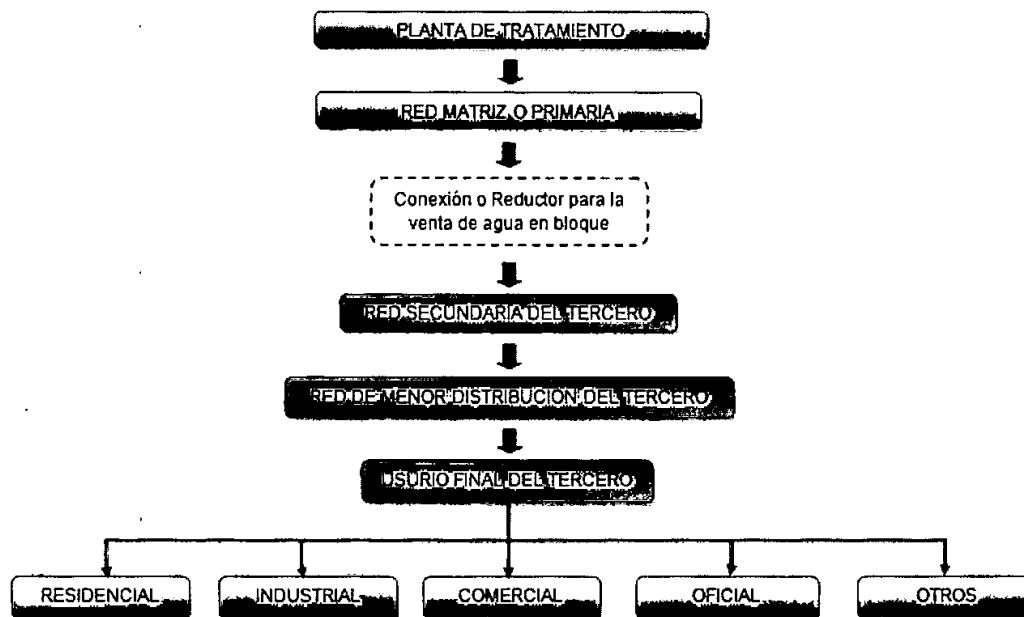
PLANTA DE TRATAMIENTO

RED MATRIZ O PRIMARIA

Conexión o Reductor para la venta de agua en bloque

RED SECUNDARIA DEL TERCERO

RED DE MENOR DISTRIBUCION DEL TERCERO

USURIO FINAL DEL TERCERO

RESIDENCIAL

INDUSTRIAL

COMERCIAL

OFICIAL

OTROS